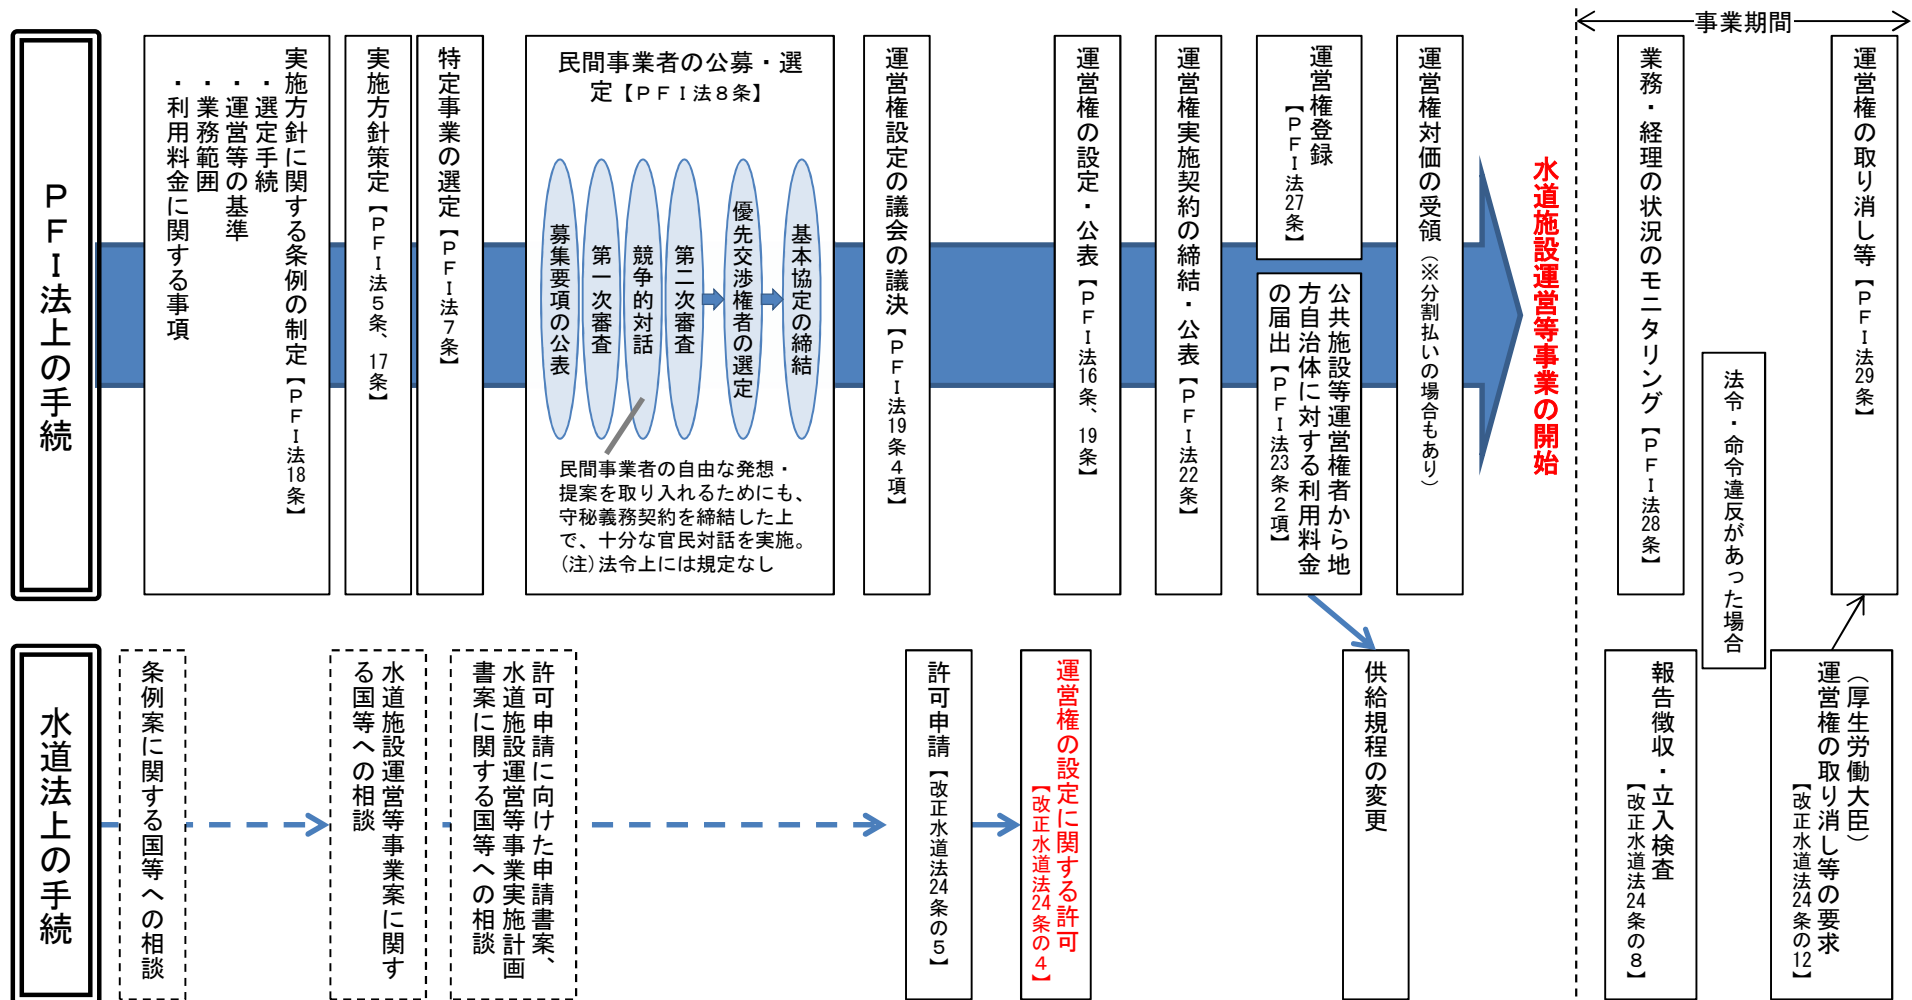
事業期間

ＰＦＩ法上の手続

実施方針に関する条例の制定【ＰＦＩ法18条】
・選定手続
・運営等の基準
・業務範囲
・利用料金に関する事項

実施方針策定【ＰＦＩ法５条、17条】

特定事業の選定【ＰＦＩ法７条】

民間事業者の公募・選定【ＰＦＩ法８条】

募集要項の公表
第一次審査
競争的対話
第二次審査
優先交渉権者の選定
基本協定の締結

民間事業者の自由な発想・提案を取り入れるためにも、守秘義務契約を締結した上で、十分な官民対話を実施。
(注)法令上には規定なし

運営権設定の議会の議決【ＰＦＩ法19条４項】

運営権の設定・公表【ＰＦＩ法16条、19条】

運営権実施契約の締結・公表【ＰＦＩ法22条】

運営権登録【ＰＦＩ法27条】

公共施設等運営権者から地方自治体に対する利用料金の届出【ＰＦＩ法23条２項】

運営権対価の受領（※分割払いの場合もあり）

水道施設運営等事業の開始

業務・経理の状況のモニタリング【ＰＦＩ法28条】

法令・命令違反があった場合

運営権の取り消し等【ＰＦＩ法29条】

水道法上の手続

条例案に関する国等への相談

水道施設運営等事業案に関する国等への相談

許可申請に向けた申請書案、水道施設運営等事業実施計画書案に関する国等への相談

許可申請【改正水道法24条の５】

運営権の設定に関する許可【改正水道法24条の４】

供給規程の変更

報告徴収・立入検査【改正水道法24条の８】

（厚生労働大臣）運営権の取り消し等の要求【改正水道法24条の12】